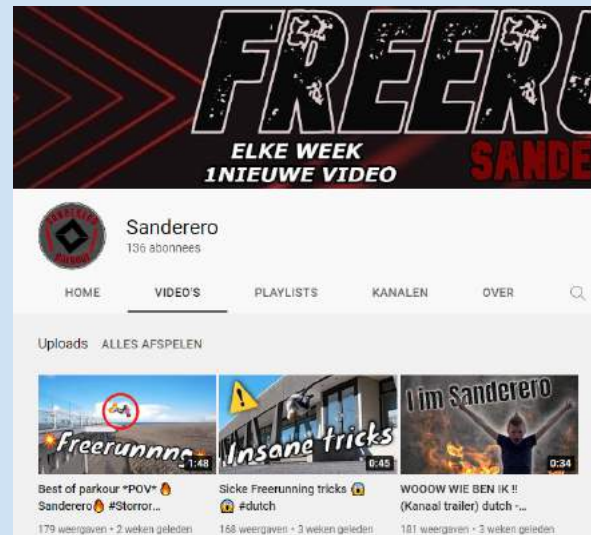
FREERU
ELKE WEEK
1NIEUWE VIDEO
SANDE

Sanderero
136 abonnees

HOME
VIDEO'S
PLAYLISTS
KANALEN
OVER

Uploads
ALLES AFSPELEN

Freerunnng
1:48
Best of parkour *POV* 🔥 Sanderero🔥 #Storror...
179 weergaven • 2 weken geleden

Insane tricks
0:45
Sicke Freerunning tricks 😱 😱 #dutch
168 weergaven • 3 weken geleden

I im Sanderero
0:34
WOOOW WIE BEN IK !! (Kanaal trailer) dutch -...
181 weergaven • 3 weken geleden